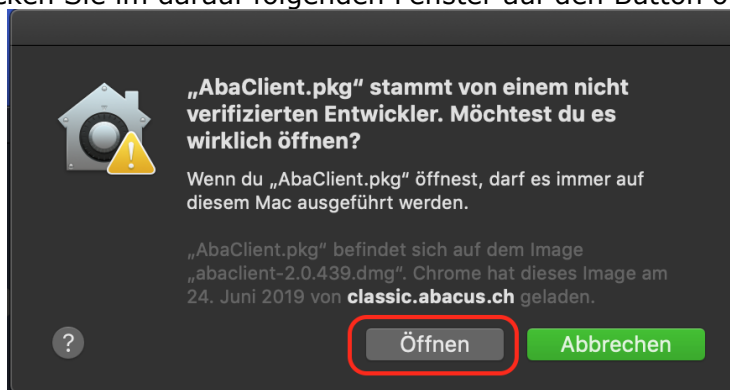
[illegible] Sie im darauf folgenden Fenster auf den Button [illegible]

„AbaClient.pkg“ stammt von einem nicht verifizierten Entwickler. Möchtest du es wirklich öffnen?

Wenn du „AbaClient.pkg“ öffnest, darf es immer auf diesem Mac ausgeführt werden.

„AbaClient.pkg“ befindet sich auf dem Image „abaclient-2.0.439.dmg“. Chrome hat dieses Image am 24. Juni 2019 von **classic.abacus.ch** geladen.

?

Öffnen

Abbrechen